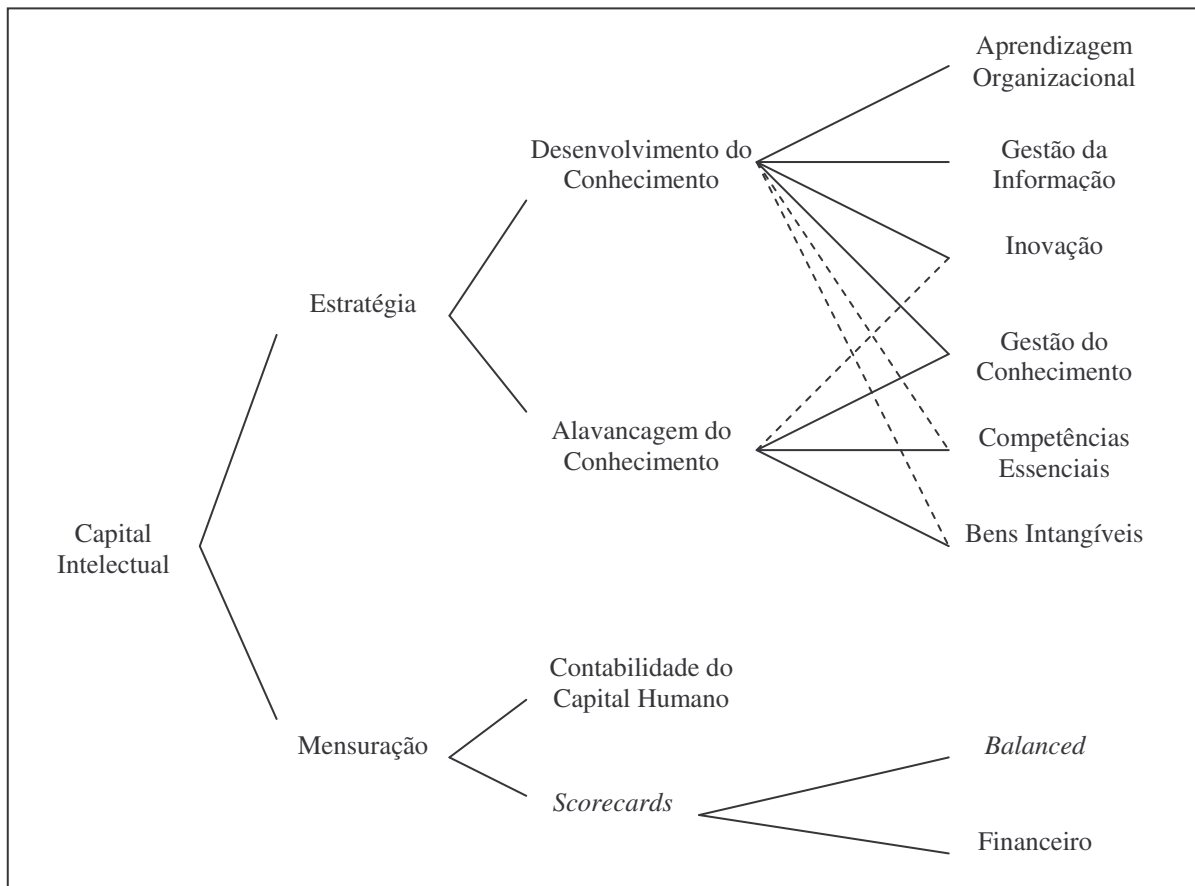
Capital Intelectual

Estratégia

Desenvolvimento do Conhecimento

Alavancagem do Conhecimento

Aprendizagem Organizacional

Gestão da Informação

Inovação

Gestão do Conhecimento

Competências Essenciais

Bens Intangíveis

Mensuração

Contabilidade do Capital Humano

*Scorecards*

*Balanced*

Financeiro